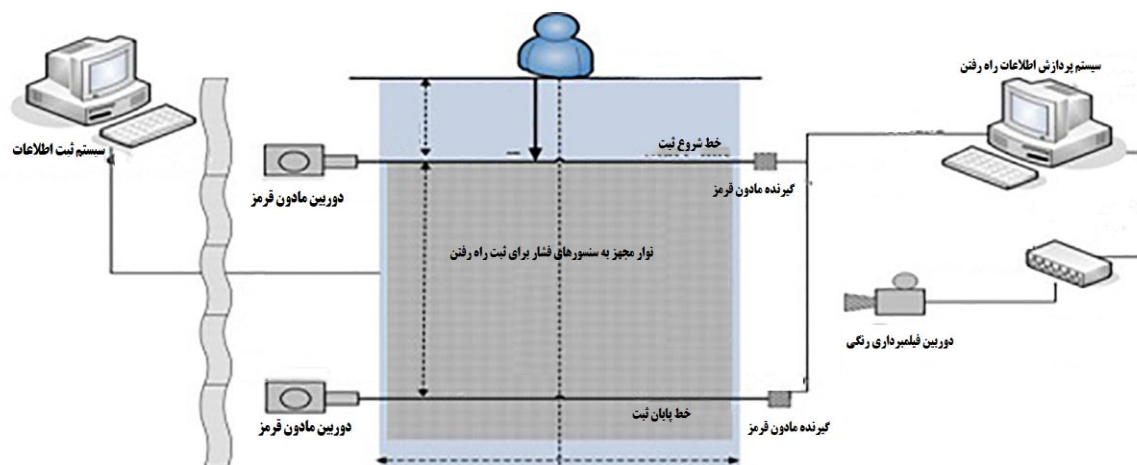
سیستم پردازش اطلاعات راه رفتن

سیستم ثبت اطلاعات

خط شروع ثبت

دوربین مادون قرمز

گیرنده مادون قرمز

نوار مجهز به سنسورهای فشار برای ثبت راه رفتن

دوربین فیلمبرداری رنگی

خط پایان ثبت

دوربین مادون قرمز

گیرنده مادون قرمز